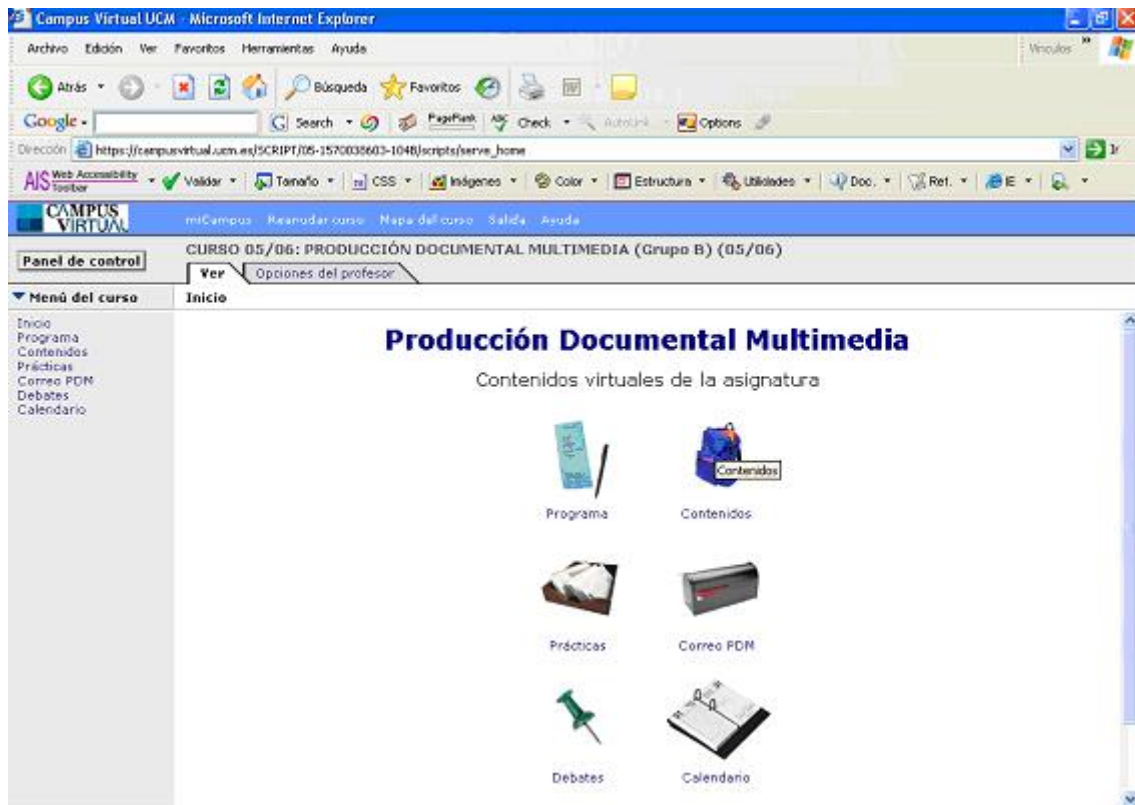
Campus Virtual UCM - Microsoft Internet Explorer

Archivo Edición Ver Favoritos Herramientas Ayuda

Vínculos

Atrás Búsqueda Favoritos

Google Search PageRank Check AutoLink Options

Dirección https://campusvirtual.ucm.es/SCRIPT/05-1570038603-1048/scripts/serve_home

Ir

AIS Web Accessibility Toolbar Validar Tamaño CSS Imágenes Color Estructura Utilidades Doc. Ref. IE

CAMPUS VIRTUAL

miCampus Reanudar curso Mapa del curso Salida Ayuda

Panel de control

CURSO 05/06: PRODUCCIÓN DOCUMENTAL MULTIMEDIA (Grupo B) (05/06)

Ver Opciones del profesor

Menú del curso

Inicio

Inicio
Programa
Contenidos
Prácticas
Correo PDM
Debates
Calendario

Producción Documental Multimedia

Contenidos virtuales de la asignatura

Programa

Contenidos

Contenidos

Prácticas

Correo PDM

Debates

Calendario